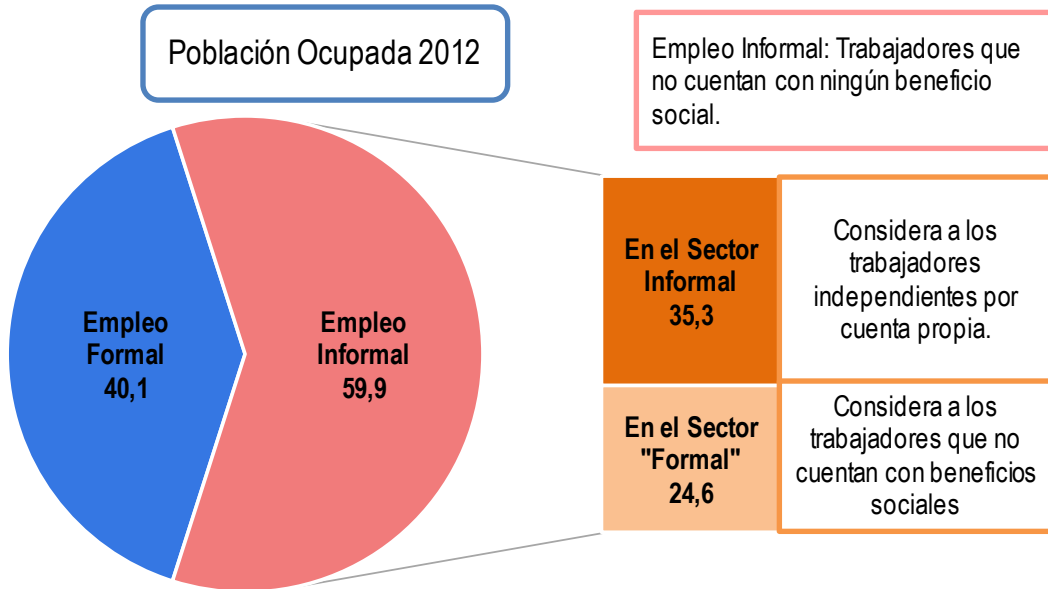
Población Ocupada 2012

Empleo Informal: Trabajadores que no cuentan con ningún beneficio social.

Empleo Formal 40,1

Empleo Informal 59,9

En el Sector Informal 35,3

Considera a los trabajadores independientes por cuenta propia.

En el Sector "Formal" 24,6

Considera a los trabajadores que no cuentan con beneficios sociales